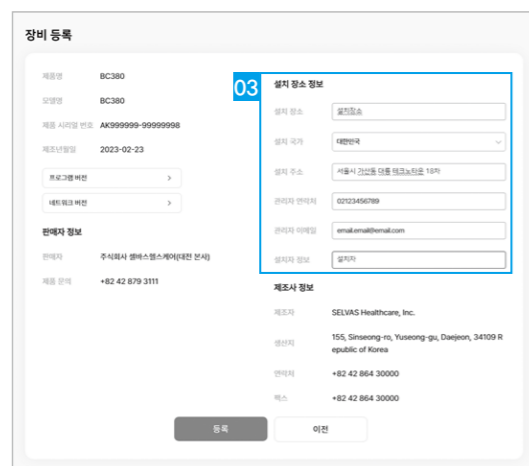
장비 등록

제품명 BC380

모델명 BC380

제품 시리얼 번호 AK999999-99999998

제조년월일 2023-02-23

프로그램 버전 >

네트워크 버전 >

판매자 정보

판매자 주식회사 셀바스헬스케어(대전 본사)

제품 문의 +82 42 879 3111

03

설치 장소 정보

설치 장소 설치장소

설치 국가 대한민국

설치 주소 서울시 가산동 대륭 테크노타운 18차

관리자 연락처 02123456789

관리자 이메일 email.email@email.com

설치자 정보 설치자

제조사 정보

제조자 SELVAS Healthcare, Inc.

생산지 155, Sinseong-ro, Yuseong-gu, Daejeon, 34109 Republic of Korea

연락처 +82 42 864 30000

팩스 +82 42 864 30000

등록

이전